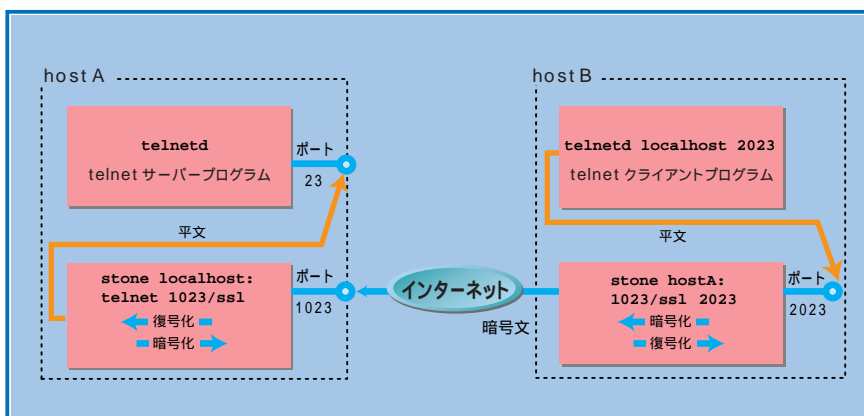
host A

telnetd

telnet サーバープログラム

ポート

23

平文

stone localhost:
telnet 1023/ssl

復号化

暗号化

ポート

1023

インターネット

暗号文

host B

telnetd localhost 2023

telnet クライアントプログラム

平文

stone hostA:
1023/ssl 2023

暗号化

復号化

ポート

2023